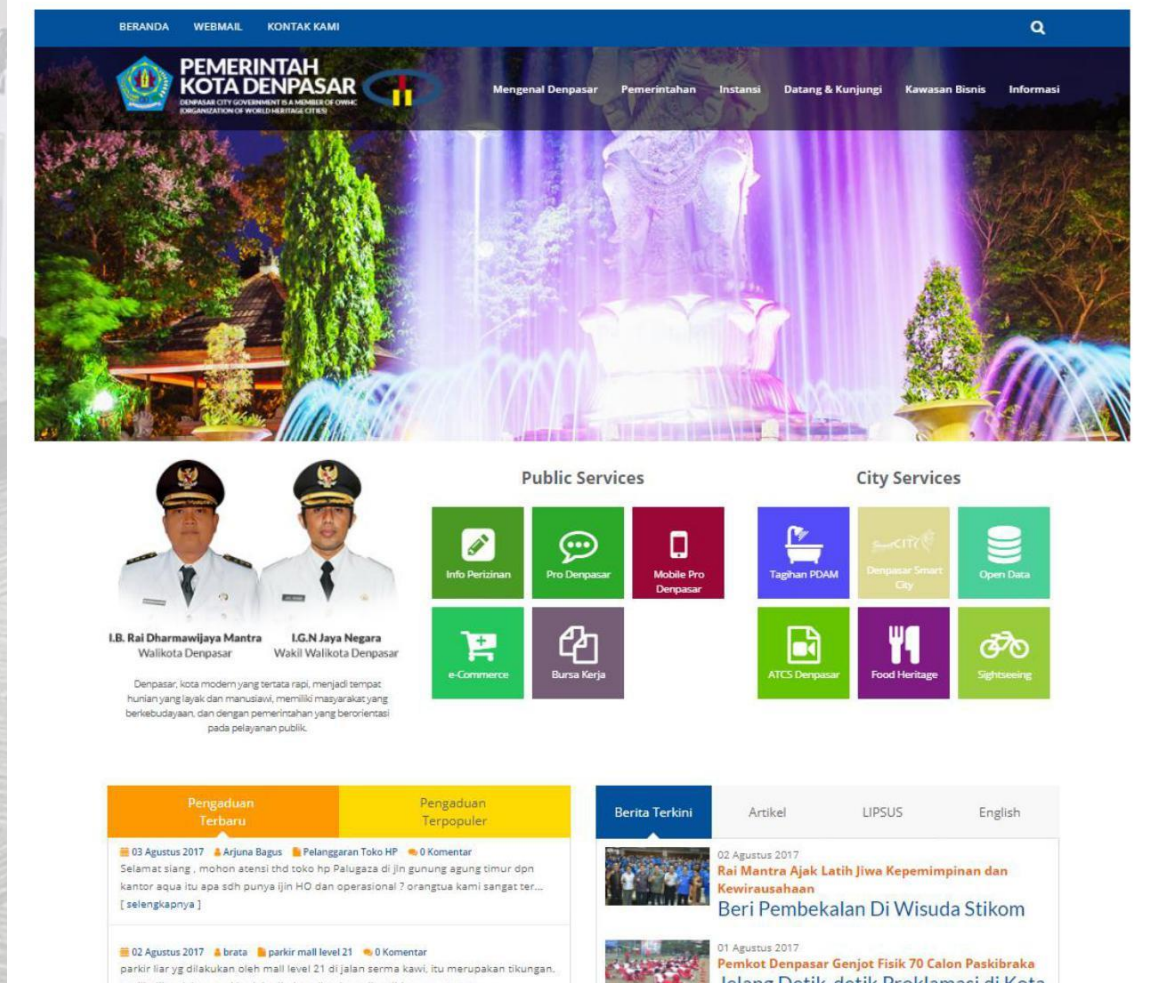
BERANDA WEBMAIL KONTAK KAMI

PEMERINTAH KOTA DENPASAR
DENPASAR CITY GOVERNMENT IS A MEMBER OF OWHC (ORGANIZATION OF WORLD HERITAGE CITIES)

Mengenal Denpasar Pemerintahan Instansi Datang & Kunjungi Kawasan Bisnis Informasi

I.B. Rai Dharmawijaya Mantra
Walikota Denpasar

I.G.N Jaya Negara
Wakil Walikota Denpasar

Denpasar, kota modern yang tertata rapi, menjadi tempat hunian yang layak dan manusiawi, memiliki masyarakat yang berkebudayaan, dan dengan pemerintahan yang berorientasi pada pelayanan publik.

Public Services

Info Perizinan
Pro Denpasar
Mobile Pro Denpasar
e-Commerce
Bursa Kerja

City Services

Tagihan PDAM
Denpasar Smart City
Open Data
ATCS Denpasar
Food Heritage
Sightseeing

Pengaduan Terbaru
Pengaduan Terpopuler

03 Agustus 2017 Arjuna Bagus Pelanggaran Toko HP 0 Komentar
Selamat siang , mohon atensi thd toko hp Palugaza di jln gunung agung timur dpn kantor aqua itu apa sdh punya ijin HO dan operasional ? orangtua kami sangat ter...
[ selengkapnya ]

02 Agustus 2017 brata parkir mall level 21 0 Komentar
parkir liar yg dilakukan oleh mall level 21 di jalan serma kawi, itu merupakan tikungan.

Berita Terkini
Artikel
LIPSUS
English

02 Agustus 2017
Rai Mantra Ajak Latih Jiwa Kepemimpinan dan Kewirausahaan
Beri Pembekalan Di Wisuda Stikom

01 Agustus 2017
Pemkot Denpasar Genjot Fisik 70 Calon Paskibraka
Jelang Detik-detik Proklamasi di Kota